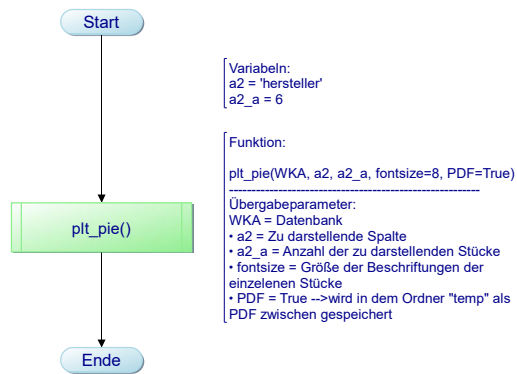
Start

Variabeln:
a2 = 'hersteller'
a2_a = 6

Funktion:

plt_pie(WKA, a2, a2_a, fontsize=8, PDF=True)
--------------------------------------------------------
Übergabeparameter:
WKA = Datenbank
• a2 = Zu darstellende Spalte
• a2_a = Anzahl der zu darstellenden Stücke
• fontsize = Größe der Beschriftungen der einzelenen Stücke
• PDF = True -->wird in dem Ordner "temp" als PDF zwischen gespeichert

plt_pie()

Ende